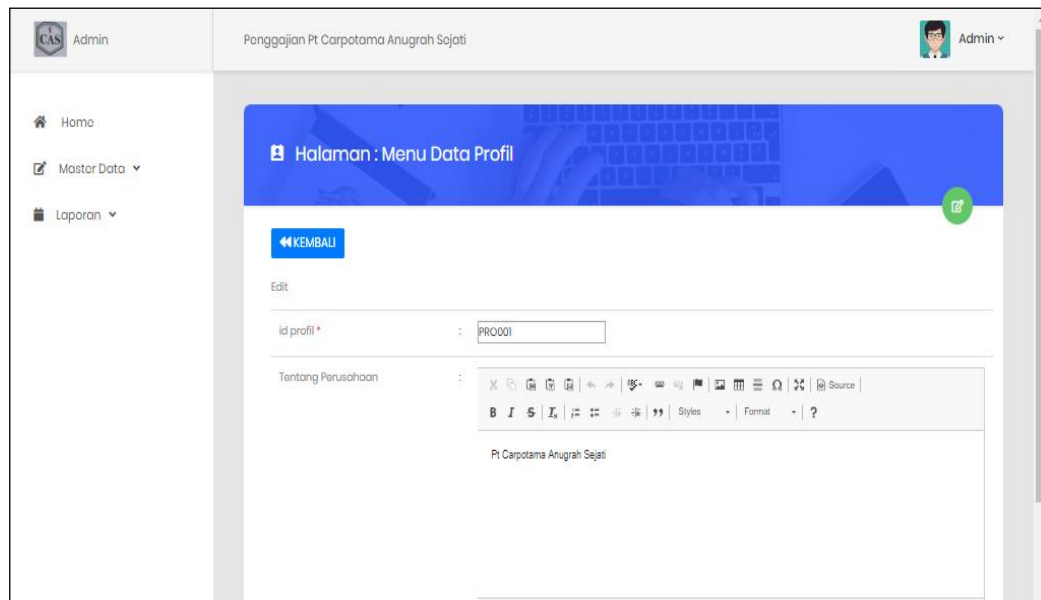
CAS Admin

Penggajian Pt Carpotama Anugrah Sejati

Admin

Home

Master Data

Laporan

Halaman : Menu Data Profil

KEMBALI

Edit

id profil *

:

PRO001

Tentang Perusahaan

:

Source

B I S $I_x$ 99 Styles Format ?

Pt Carpotama Anugrah Sejati